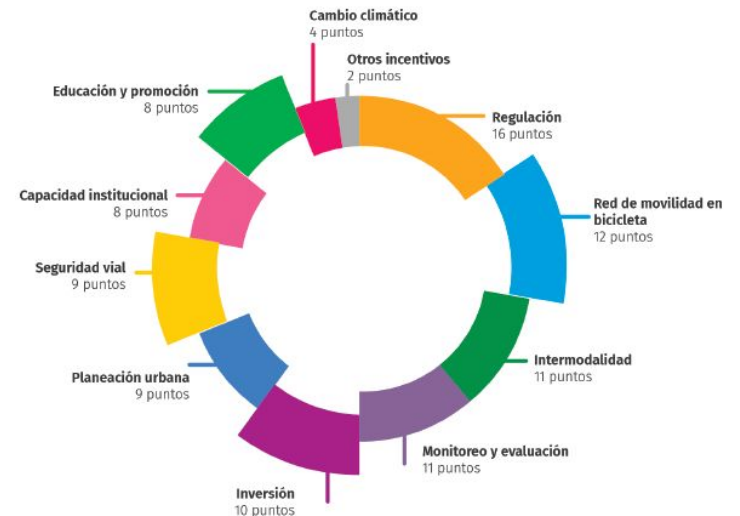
Cambio climático
4 puntos

Otros incentivos
2 puntos

Educación y promoción
8 puntos

Regulación
16 puntos

Capacidad institucional
8 puntos

Red de movilidad en bicicleta
12 puntos

Seguridad vial
9 puntos

Intermodalidad
11 puntos

Planeación urbana
9 puntos

Monitoreo y evaluación
11 puntos

Inversión
10 puntos